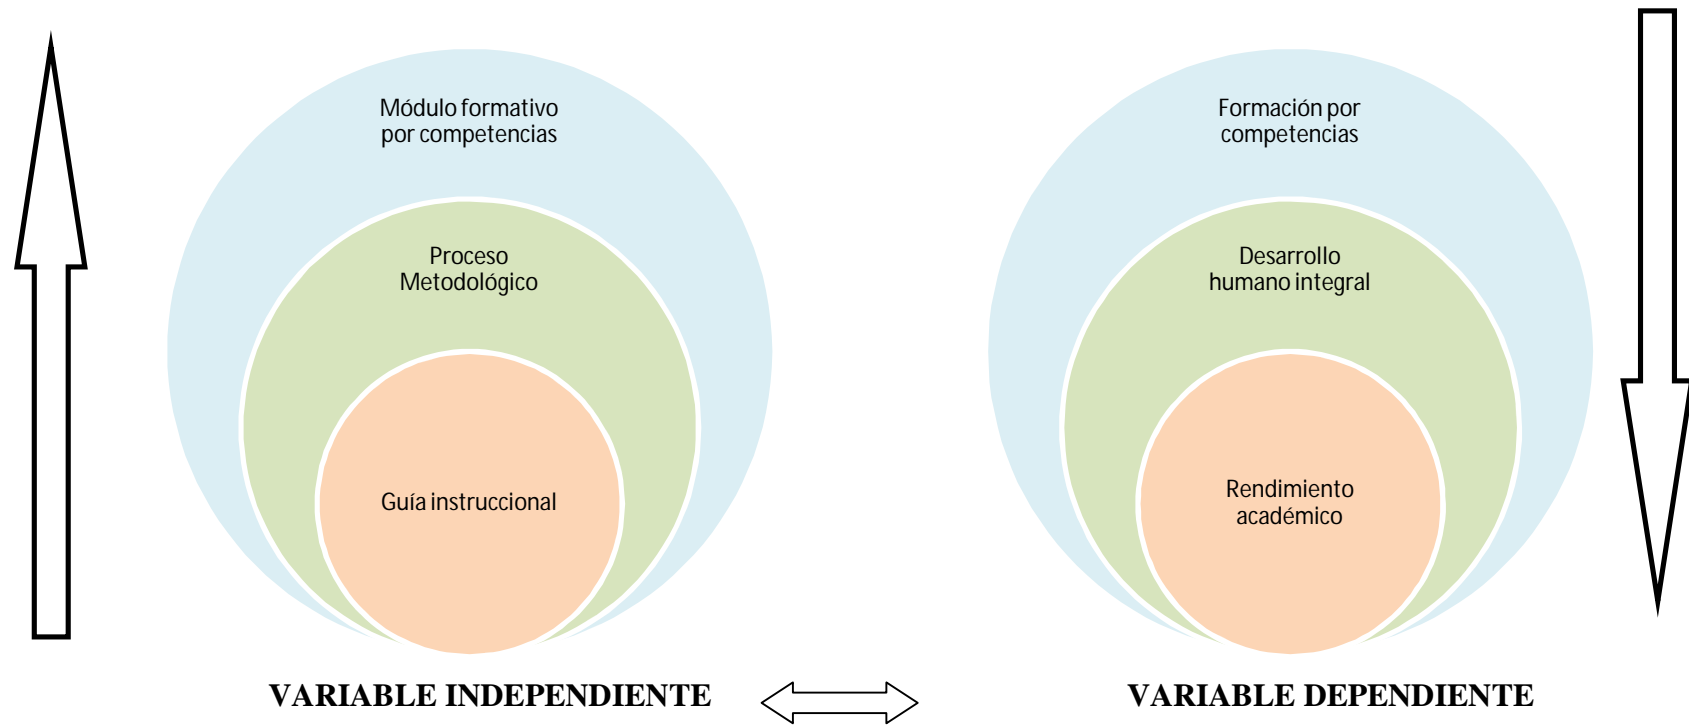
Módulo formativo por competencias

Proceso Metodológico

Guía instruccional

Formación por competencias

Desarrollo humano integral

Rendimiento académico

VARIABLE INDEPENDIENTE

VARIABLE DEPENDIENTE